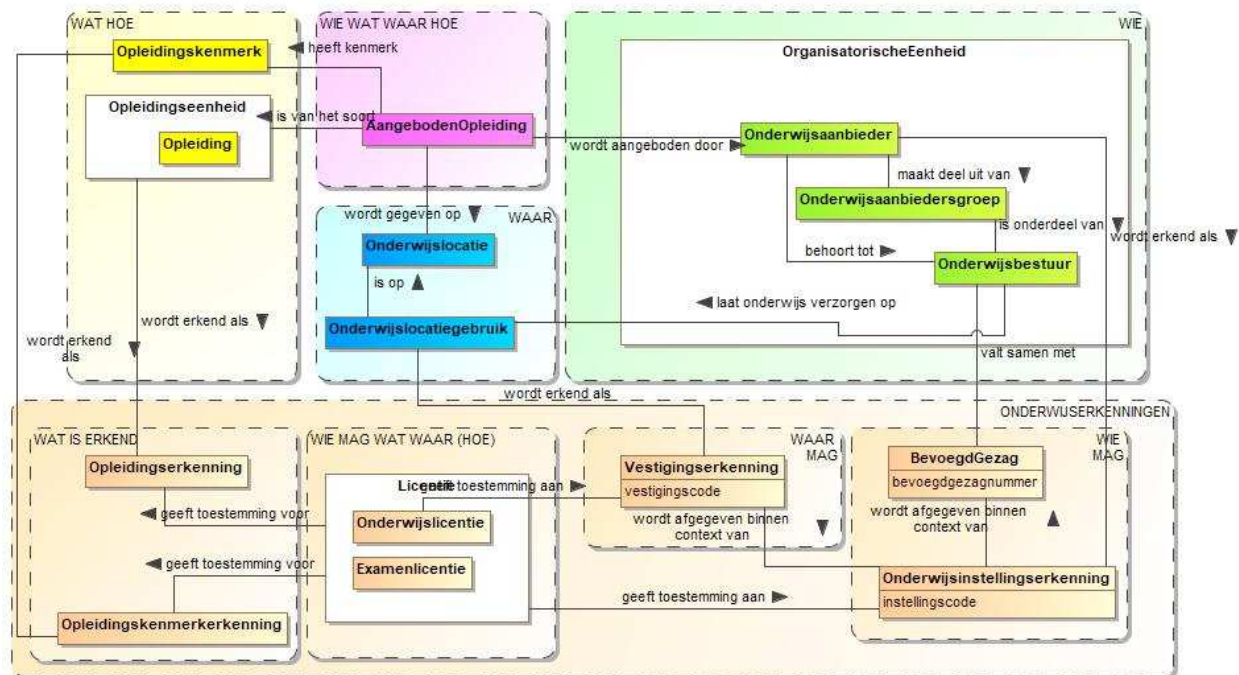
WAT HOE

Opleidingskenmerk

heeft kenmerk

Opleidingseenheid

Opleiding

is van het soort

WIE WAT WAAR HOE

AangebodenOpleiding

WIE

OrganisatorischeEenheid

Onderwijsaanbieder

wordt aangeboden door

maakt deel uit van

Onderwijsaanbiedersgroep

is onderdeel van

behoort tot

Onderwijsbestuur

wordt erkend als

wordt gegeven op

WAAR

Onderwijslocatie

is op

Onderwijslocatiegebruik

laat onderwijs verzorgen op

valt samen met

wordt erkend als

wordt erkend als

wordt erkend als

ONDERWIJSERKENNINGEN

WAT IS ERKEND

Opleidingserkenning

geeft toestemming voor

geeft toestemming voor

Opleidingskenmerkerkenning

WIE MAG WAT WAAR (HOE)

Licentie

geeft toestemming aan

Onderwijslicentie

Examenlicentie

WAAR MAG

Vestigingserkenning

vestigingscode

wordt afgegeven binnen context van

WIE MAG

BevoegdGezag

bevoegdgezagnummer

wordt afgegeven binnen context van

Onderwijsinstellingserkenning

instellingscode

geeft toestemming aan